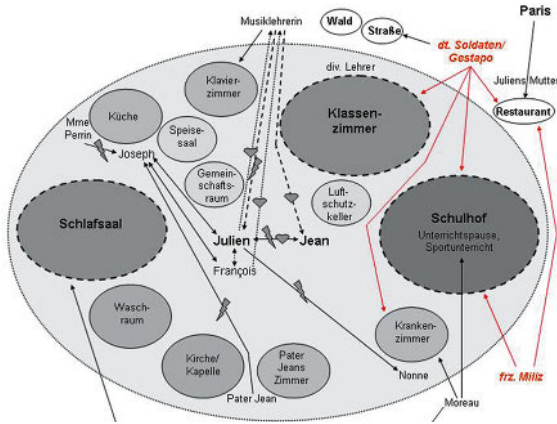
Musiklehrerin

Wald

Straße

dt. Soldaten/ Gestapo

Paris

Julien's Mutter

Restaurant

div. Lehrer

Klavierzimmer

Küche

Mme Perrin

Speisesaal

Joseph

Gemeinschaftsraum

Klassenzimmer

Luftschutzkeller

Schulhof

Unterrichtspause, Sportunterricht

Schlafsaal

Julien

Jean

François

Waschraum

Krankenzimmer

Kirche/ Kapelle

Pater Jeans Zimmer

Pater Jean

Nonne

Moreau

frz. Miliz